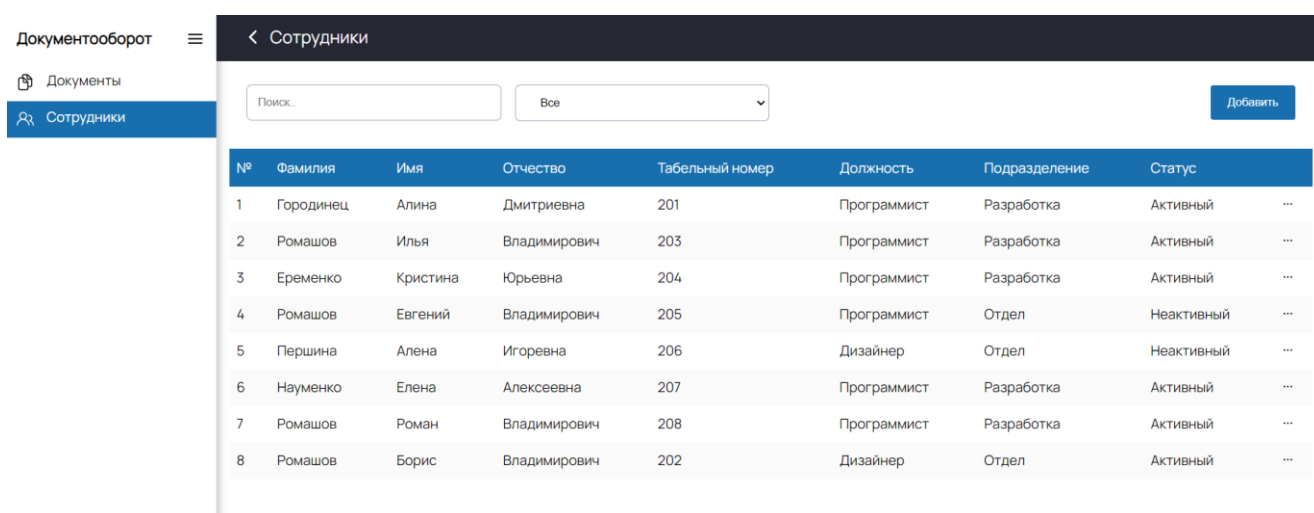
Документооборот

Документы

Сотрудники

< Сотрудники

Поиск..

Все

Добавить

| № | Фамилия | Имя | Отчество | Табельный номер | Должность | Подразделение | Статус | |
|---|---|---|---|---|---|---|---|---|
| 1 | Городинец | Алина | Дмитриевна | 201 | Программист | Разработка | Активный | ... |
| 2 | Ромашов | Илья | Владимирович | 203 | Программист | Разработка | Активный | ... |
| 3 | Еременко | Кристина | Юрьевна | 204 | Программист | Разработка | Активный | ... |
| 4 | Ромашов | Евгений | Владимирович | 205 | Программист | Отдел | Неактивный | ... |
| 5 | Першина | Алена | Игоревна | 206 | Дизайнер | Отдел | Неактивный | ... |
| 6 | Науменко | Елена | Алексеевна | 207 | Программист | Разработка | Активный | ... |
| 7 | Ромашов | Роман | Владимирович | 208 | Программист | Разработка | Активный | ... |
| 8 | Ромашов | Борис | Владимирович | 202 | Дизайнер | Отдел | Активный | ... |